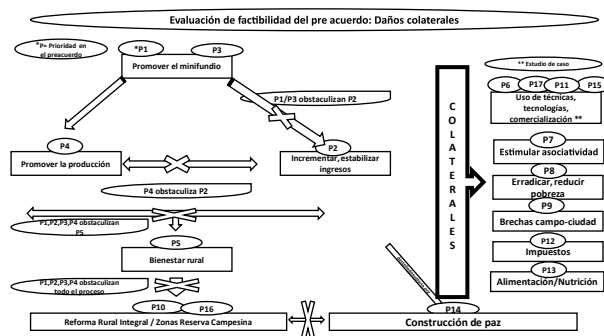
Evaluación de factibilidad del pre acuerdo: Daños colaterales

*P= Prioridad en el preacuerdo

*P1

P3

Promover el minifundio

P1/P3 obstaculizan P2

P4

Promover la producción

P2

Incrementar, estabilizar ingresos

P4 obstaculiza P2

P1,P2,P3,P4 obstaculizan P5

P5

Bienestar rural

P1,P2,P3,P4 obstaculizan todo el proceso

P10

P16

Reforma Rural Integral / Zonas Reserva Campesina

C O L A T E R A L E S

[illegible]

P14

Construcción de paz

** Estudio de caso

P6

P17

P11

P15

Uso de técnicas, tecnologías, comercialización **

P7

Estimular asociatividad

P8

Erradicar, reducir pobreza

P9

Brechas campo-ciudad

P12

Impuestos

P13

Alimentación/Nutrición